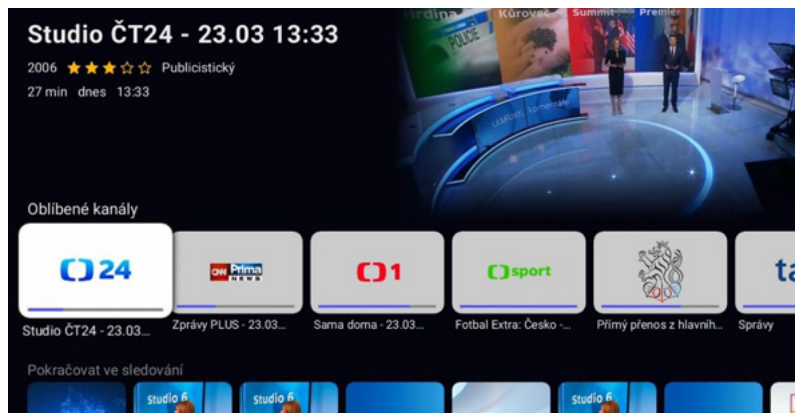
Studio ČT24 - 23.03 13:33
2006 Publicistický
27 min dnes 13:33

ardina Kůrovec Summit Premiér
POLICE
Události, komentáře

Oblíbené kanály

ČT24
CNN Prima NEWS
ČT1
ČT sport
ta

Studio ČT24 - 23.03...
Zprávy PLUS - 23.03...
Sama doma - 23.03...
Fotbal Extra: Česko -...
Přímý přenos z hlavníh...
Správy

Pokračovat ve sledování

Studio 6
Studio 6
Studio 6